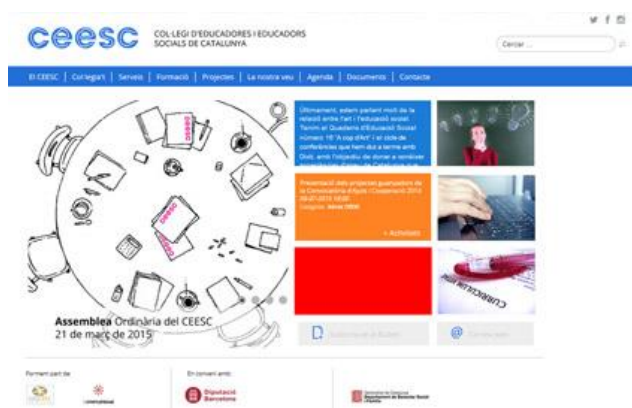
ceesc COL·LEGI D'EDUCADORES I EDUCADORS SOCIALS DE CATALUNYA

Cercar ...

El CEESC | Col·legia't | Serveis | Formació | Projectes | La nostra veu | Agenda | Documents | Contacte

Últimament, estem parlant molt de la relació entre l'art i l'educació social. Tenim el Quaderns d'Educació Social número 16 "A cop d'art" i el cicle de conferències que hem dut a terme amb Dixit, amb l'objectiu de donar a conèixer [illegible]

Presentació dels projectes guanyadors de la Convocatòria d'Ajuts i Cooperació 2015 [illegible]
Categoria: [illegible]

+ Activitats

Assemblea Ordinària del CEESC
21 de març de 2015

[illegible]

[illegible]

Formem part de:

En conveni amb:

Diputació Barcelona

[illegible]